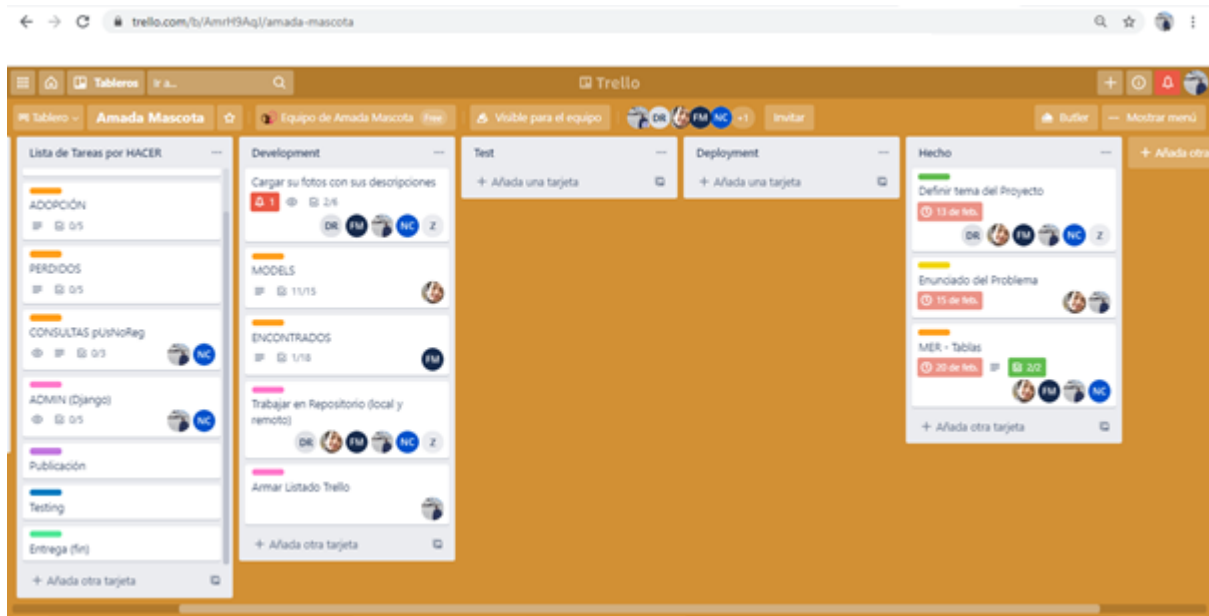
trello.com/b/AmrH9Aql/amada-mascota

Tableros Ir a...

Trello

Tablero Amada Mascota Equipo de Amada Mascota Free Visible para el equipo DR FM NC +1 Invitar Butler Mostrar menú

Lista de Tareas por HACER

ADOPCIÓN
0/5

PERDIDOS
0/5

CONSULTAS pUsNoReg
0/3 NC

ADMIN (Django)
0/5 NC

Publicación

Testing

Entrega (fin)

+ Añada otra tarjeta

Development

Cargar su fotos con sus descripciones
1 2/6
DR FM NC Z

MODELS
11/15

ENCONTRADOS
1/18 FM

Trabajar en Repositorio (local y remoto)
DR FM NC Z

Armar Listado Trello

+ Añada otra tarjeta

Test

+ Añada una tarjeta

Deployment

+ Añada una tarjeta

Hecho

Definir tema del Proyecto
13 de feb.
DR FM NC Z

Enunciado del Problema
15 de feb.

MER - Tablas
20 de feb. 2/2
FM NC

+ Añada otra tarjeta

+ Añada otra